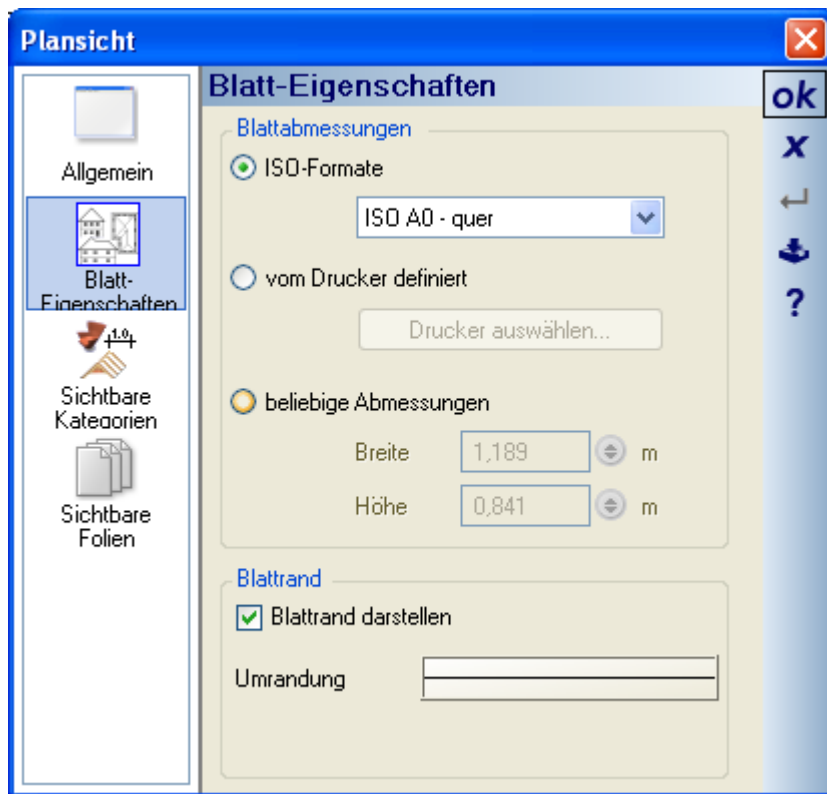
Plansicht

Allgemein

Blatt-Eigenschaften

1.0

Sichtbare Kategorien

Sichtbare Folien

Blatt-Eigenschaften

ok

x

?

Blattabmessungen

ISO-Formate

ISO A0 - quer

vom Drucker definiert

Drucker auswählen...

beliebige Abmessungen

Breite 1,189 m

Höhe 0,841 m

Blattrand

Blattrand darstellen

Umrandung